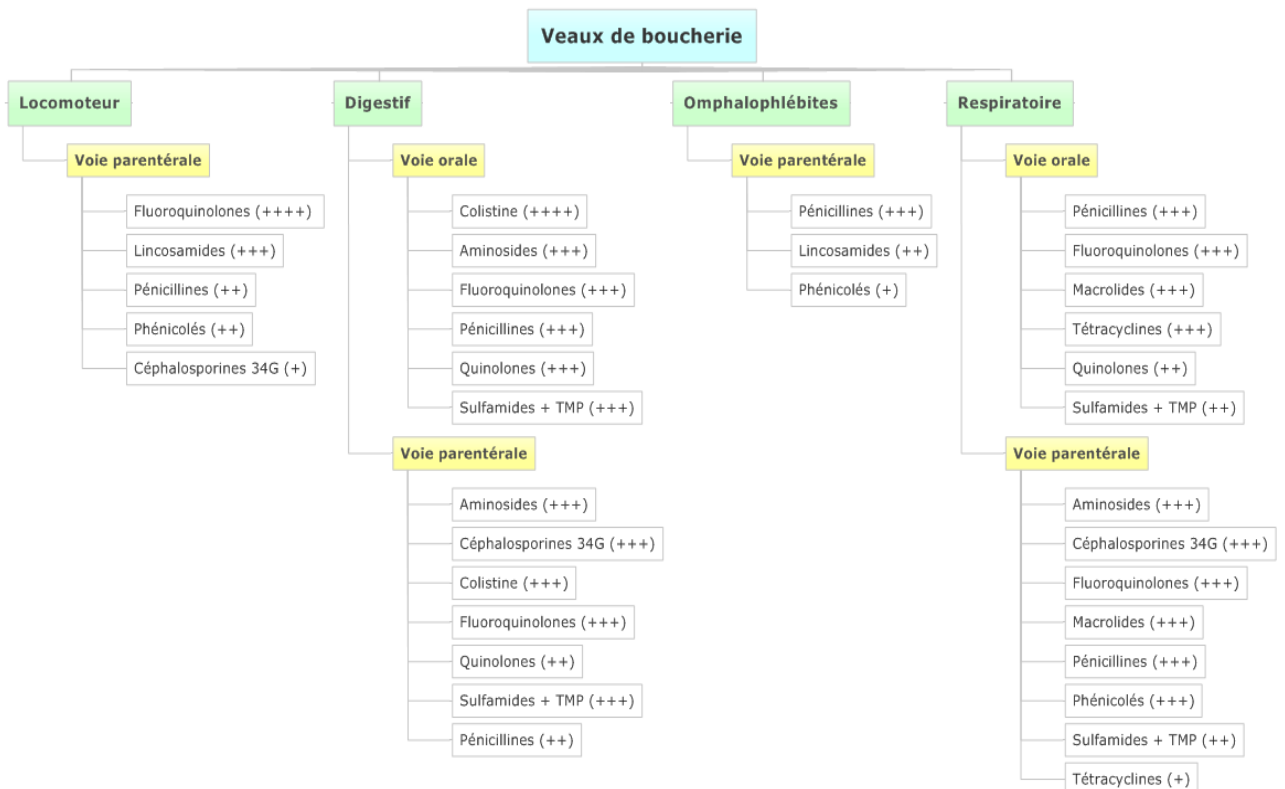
Veaux de boucherie

Locomoteur

Voie parentérale

Fluoroquinolones (++++)

Lincosamides (+++)

Pénicillines (++)

Phénicolés (++)

Céphalosporines 34G (+)

Digestif

Voie orale

Colistine (++++)

Aminosides (+++)

Fluoroquinolones (+++)

Pénicillines (+++)

Quinolones (+++)

Sulfamides + TMP (+++)

Voie parentérale

Aminosides (+++)

Céphalosporines 34G (+++)

Colistine (+++)

Fluoroquinolones (+++)

Quinolones (++)

Sulfamides + TMP (+++)

Pénicillines (++)

Omphalophlébites

Voie parentérale

Pénicillines (+++)

Lincosamides (++)

Phénicolés (+)

Respiratoire

Voie orale

Pénicillines (+++)

Fluoroquinolones (+++)

Macrolides (+++)

Tétracyclines (+++)

Quinolones (++)

Sulfamides + TMP (++)

Voie parentérale

Aminosides (+++)

Céphalosporines 34G (+++)

Fluoroquinolones (+++)

Macrolides (+++)

Pénicillines (+++)

Phénicolés (+++)

Sulfamides + TMP (++)

Tétracyclines (+)